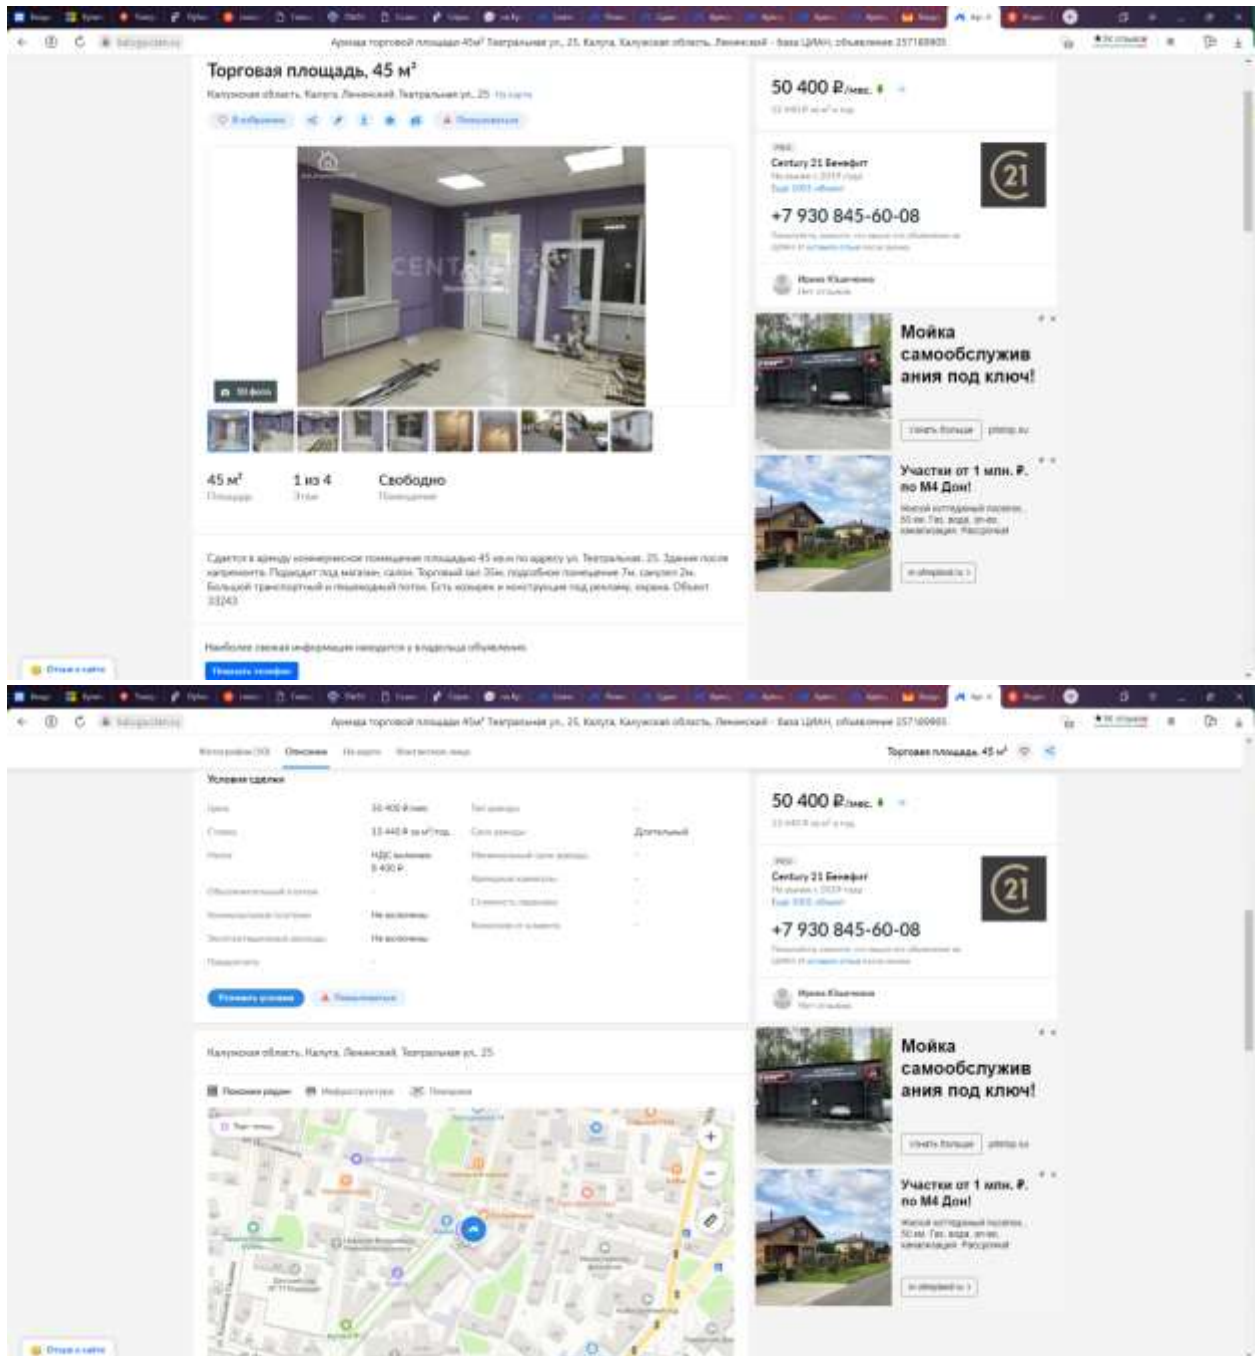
Аренда торговой площади 45м² Театральная ул, 25, Калуга, Калужская область, Ленинский - База ЦИАН, объявление 257169805

Торговая площадь, 45 м²

Калужская область, Калуга, Ленинский, Театральная ул, 25 На карте

В избранное

Пожаловаться

CENTURY 21

30 фото

45 м²
Площадь

1 из 4
Этаж

Свободно
Помещение

Сдается в аренду коммерческое помещение площадью 45 кв.м по адресу ул. Театральная, 25. Здание после капремонта. Подходит под магазин, салон. Торговый зал 35м, подсобное помещение 7м, санузел 2м. Большой транспортный и пешеходный поток. Есть крыльцо и конструкция под рекламу, охрана. Объект 33243

Наиболее свежая информация находится у владельца объявления

Показать телефон

50 400 ₽/мес.

13 440 ₽ за м² в год

Century 21 Бенефит

+7 930 845-60-08

Ирина Кашечкина
Нет отзывов

Мойка самообслуживания под ключ!

Узнать больше

Участки от 1 млн. ₽. по М4 Дон!

Отзыв о сайте

Аренда торговой площади 45м² Театральная ул, 25, Калуга, Калужская область, Ленинский - База ЦИАН, объявление 257169805

Фотографии (30) Описание На карте Контактное лицо

Торговая площадь, 45 м²

Условия сделки

| | | | |
|---|---|---|---|
| Цена | 50 400 ₽/мес. | Тип аренды | – |
| Ставка | 13 440 ₽ за м²/год | Срок аренды | Длительный |
| Налог | НДС включен 8 400 ₽ | Минимальный срок аренды | – |
| Обеспечительный платеж | – | Арендные каникулы | – |
| Коммунальные платежи | Не включены | Стоимость парковки | – |
| Эксплуатационные расходы | Не включены | Возможна ли субаренда | – |
| Предоплата | – | | |

Уточнить условия

Пожаловаться

Калужская область, Калуга, Ленинский, Театральная ул, 25

Поиск рядом Инфраструктура Панорама

50 400 ₽/мес.

13 440 ₽ за м² в год

Century 21 Бенефит

+7 930 845-60-08

Ирина Кашечкина
Нет отзывов

Мойка самообслуживания под ключ!

Узнать больше

Участки от 1 млн. ₽. по М4 Дон!

Отзыв о сайте